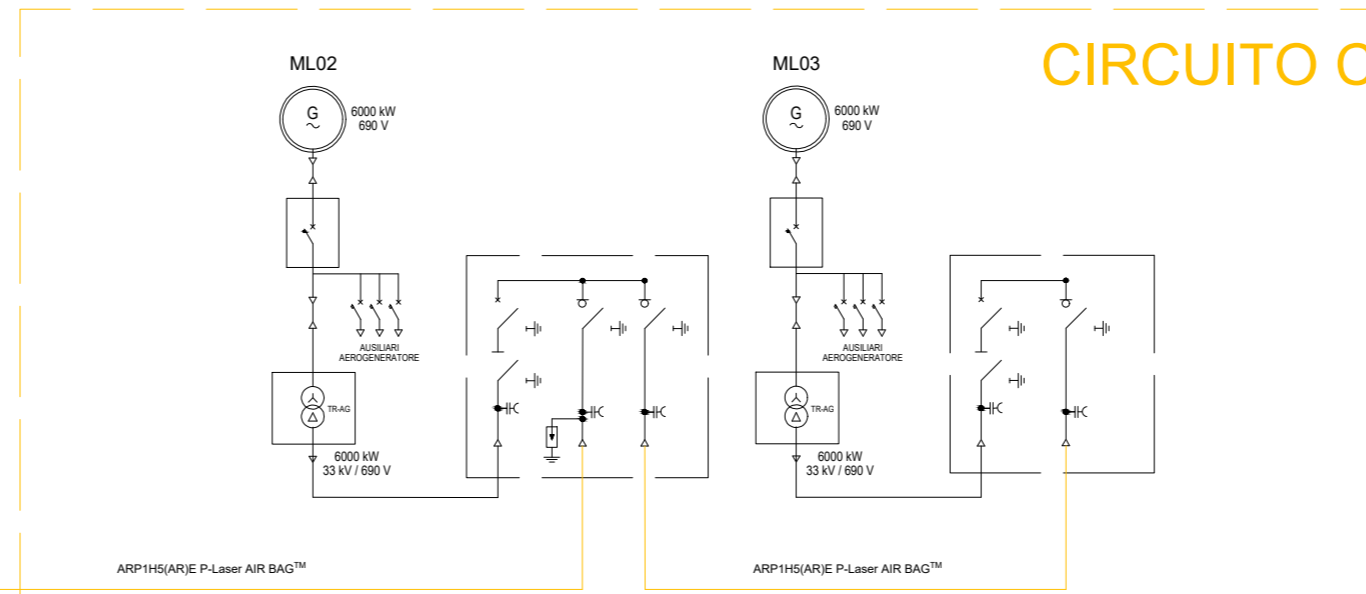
ML02

G
~
6000 kW
690 V

AUSILIARI
AEROGENERATORE

TR-AG

6000 kW
33 kV / 690 V

ML03

G
~
6000 kW
690 V

AUSILIARI
AEROGENERATORE

TR-AG

6000 kW
33 kV / 690 V

CIRCUITO C

ARP1H5(AR)E P-Laser AIR BAG$^{TM}$

ARP1H5(AR)E P-Laser AIR BAG$^{TM}$